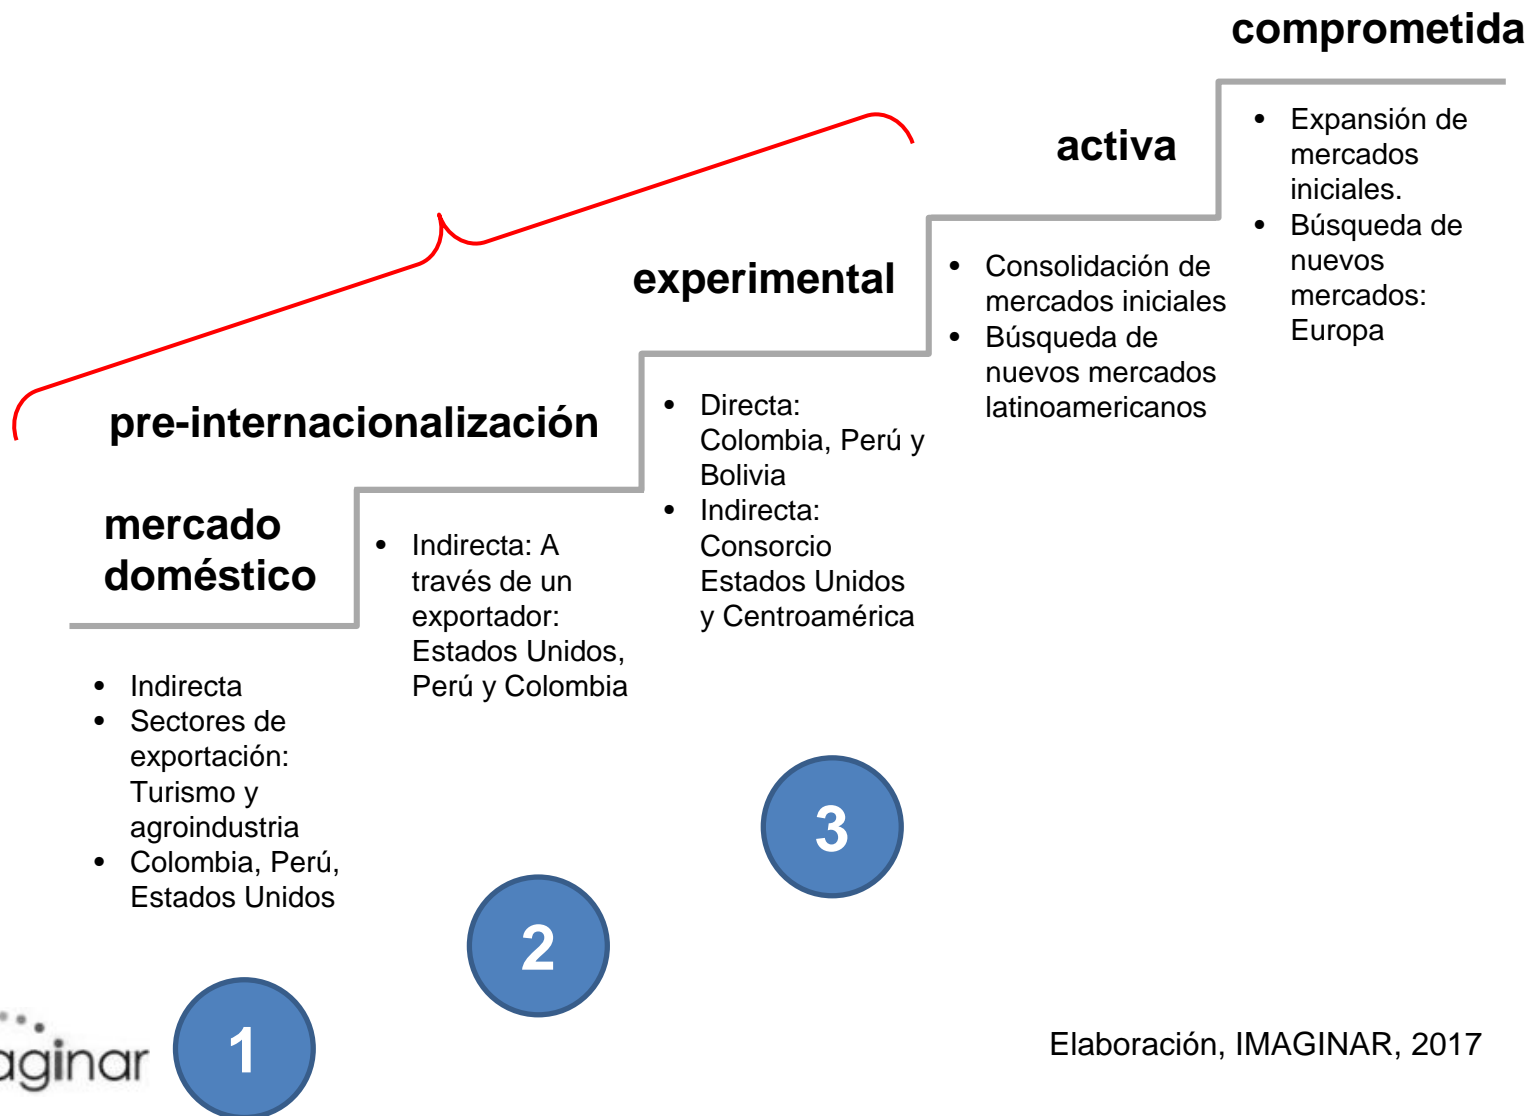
comprometida

activa

experimental

pre-internacionalización

mercado doméstico

- Expansión de mercados iniciales.
- Búsqueda de nuevos mercados: Europa

- Consolidación de mercados iniciales
- Búsqueda de nuevos mercados latinoamericanos

- Directa: Colombia, Perú y Bolivia
- Indirecta: Consorcio Estados Unidos y Centroamérica

- Indirecta: A través de un exportador: Estados Unidos, Perú y Colombia

- Indirecta
- Sectores de exportación: Turismo y agroindustria
- Colombia, Perú, Estados Unidos

3

2

1

aginar

Elaboración, IMAGINAR, 2017